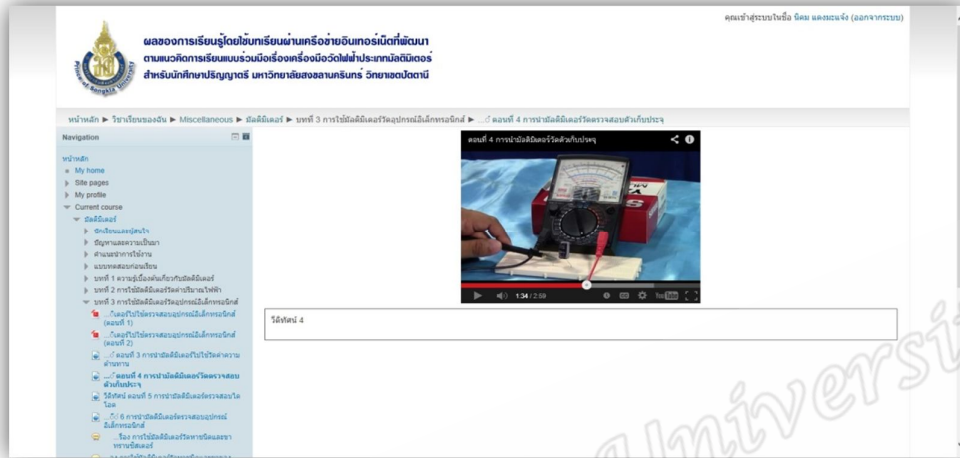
คุณเข้าสู่ระบบในชื่อ นิตม แดงทะแจ้ง (ออกจากระบบ)

ผลของการเรียนรู้โดยใช้บทเรียนผ่านเครือข่ายอินเทอร์เน็ตที่พัฒนา
ตามแนวคิดการเรียนแบบร่วมมือเรื่องเครื่องมือวัดไฟฟ้าประเภทมัลติมิเตอร์
สำหรับนักศึกษาปริญญาตรี มหาวิทยาลัยสงขลานครินทร์ วิทยาเขตปัตตานี

หน้าหลัก ► วิชาเรียนของฉัน ► Miscellaneous ► มัลติมิเตอร์ ► บทที่ 3 การใช้มัลติมิเตอร์วัดอุปกรณ์อิเล็กทรอนิกส์ ► ...ตอนที่ 4 การใช้มัลติมิเตอร์วัดตรวจสอบตัวเก็บประจุ

Navigation

หน้าหลัก
My home
Site pages
My profile
Current course
มัลติมิเตอร์
นักเรียนและผู้สนใจ
ปัญหาและความเป็นมา
คำแนะนำการใช้งาน
แบบทดสอบก่อนเรียน
บทที่ 1 ความรู้เบื้องต้นเกี่ยวกับมัลติมิเตอร์
บทที่ 2 การใช้มัลติมิเตอร์วัดค่าปริมาณไฟฟ้า
บทที่ 3 การใช้มัลติมิเตอร์วัดอุปกรณ์อิเล็กทรอนิกส์
...ใช้มัลติมิเตอร์ตรวจสอบอุปกรณ์อิเล็กทรอนิกส์ (ตอนที่ 1)
...ใช้มัลติมิเตอร์ตรวจสอบอุปกรณ์อิเล็กทรอนิกส์ (ตอนที่ 2)
...ตอนที่ 3 การนำมัลติมิเตอร์ไปใช้วัดค่าความต้านทาน
...ตอนที่ 4 การนำมัลติมิเตอร์วัดตรวจสอบตัวเก็บประจุ
วีดีทัศน์ ตอนที่ 5 การนำมัลติมิเตอร์ตรวจสอบไดโอด
...ที่ 6 การนำมัลติมิเตอร์ตรวจสอบอุปกรณ์อิเล็กทรอนิกส์
...เรื่อง การใช้มัลติมิเตอร์วัดทรานซิสเตอร์และทรานซิสเตอร์
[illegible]

ตอนที่ 4 การนำมัลติมิเตอร์วัดตัวเก็บประจุ

1:34 / 2:59

วีดีทัศน์ 4

University